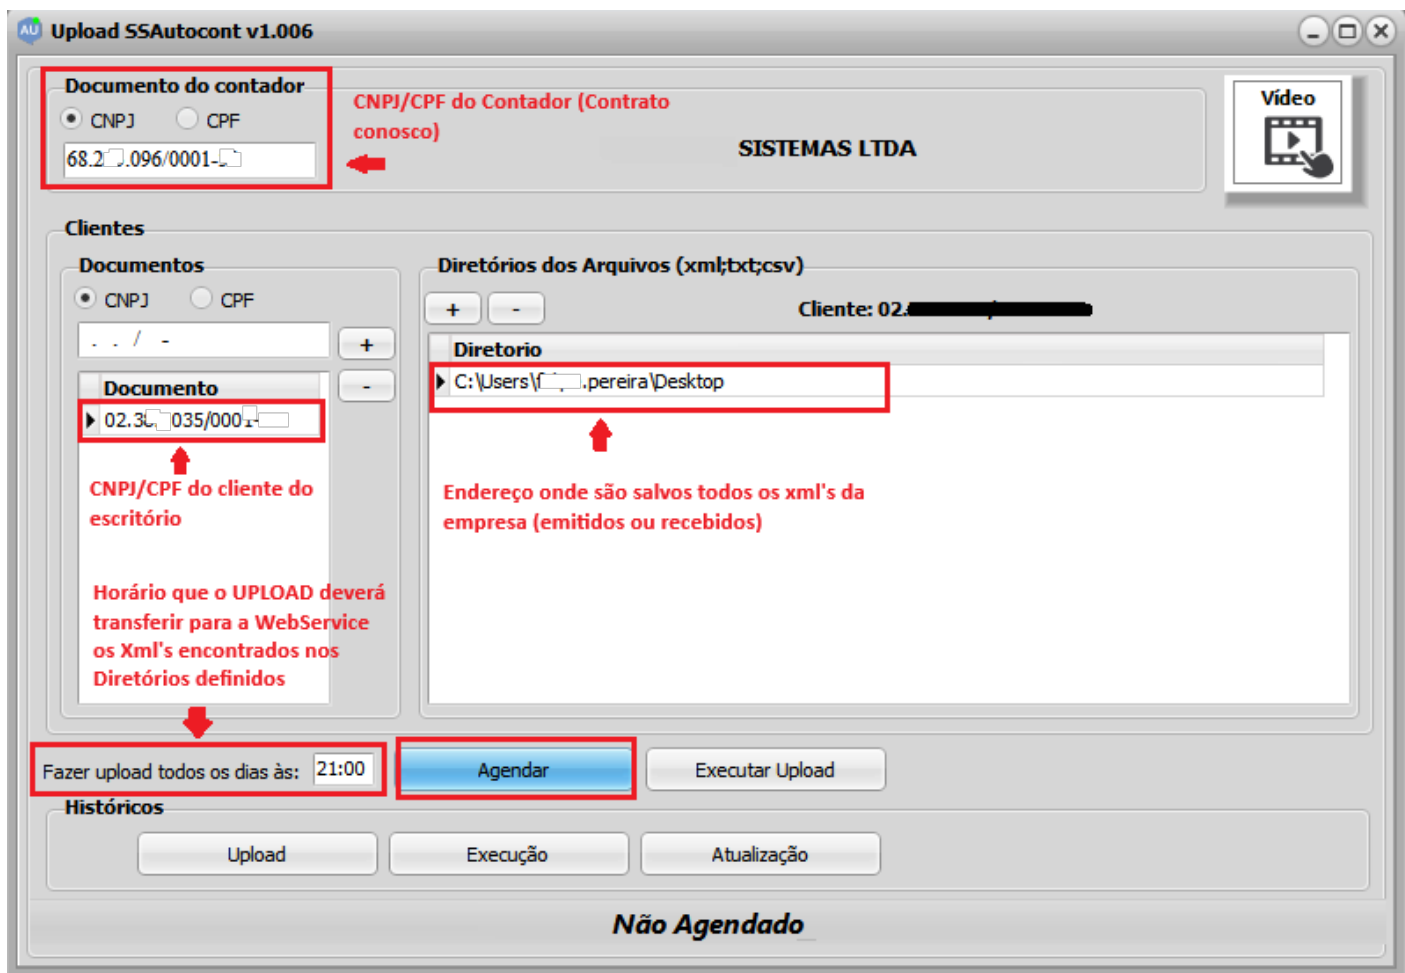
Upload SSAutocont v1.006

Documento do contador

CNPJ CPF

68.2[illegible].096/0001-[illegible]

CNPJ/CPF do Contador (Contrato conosco)

SISTEMAS LTDA

Vídeo

Clientes

Documentos

CNPJ CPF

. . / -

+

-

Documento

02.3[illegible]035/000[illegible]

CNPJ/CPF do cliente do escritório

Horário que o UPLOAD deverá transferir para a WebService os Xml's encontrados nos Diretórios definidos

Diretórios dos Arquivos (xml;txt;csv)

+ -

Cliente: 02.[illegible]

Diretorio

C:\Users\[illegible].pereira\Desktop

Endereço onde são salvos todos os xml's da empresa (emitidos ou recebidos)

Fazer upload todos os dias às: 21:00

Agendar

Executar Upload

Históricos

Upload

Execução

Atualização

Não Agendado